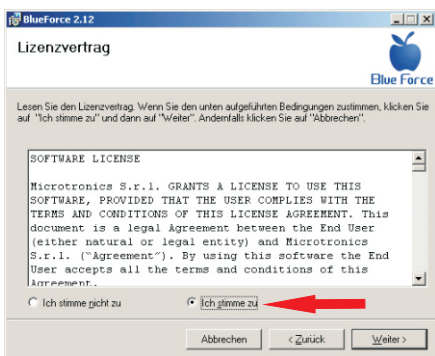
BlueForce 2.12

Lizenzvertrag

Blue Force

Lesen Sie den Lizenzvertrag. Wenn Sie den unten aufgeführten Bedingungen zustimmen, klicken Sie auf "Ich stimme zu" und dann auf "Weiter". Andernfalls klicken Sie auf "Abbrechen".

SOFTWARE LICENSE

Microtronics S.r.l. GRANTS A LICENSE TO USE THIS SOFTWARE, PROVIDED THAT THE USER COMPLIES WITH THE TERMS AND CONDITIONS OF THIS LICENSE AGREEMENT. This document is a legal Agreement between the End User (either natural or legal entity) and Microtronics S.r.l. ("Agreement"). By using this software the End User accepts all the terms and conditions of this Agreement.

Ich stimme nicht zu

Ich stimme zu

Abbrechen

< Zurück

Weiter >